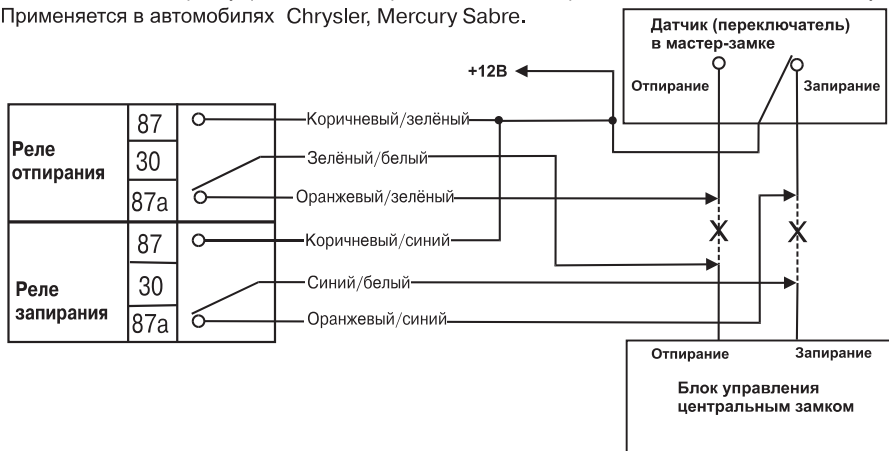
Применяется в автомобилях Chrysler, Mercury Sabre.

Датчик (переключатель) в мастер-замке

Отпирание

Запирание

+12В

Реле отпирания

87

30

87a

Реле запирания

87

30

87a

Коричневый/зелёный

Зелёный/белый

Оранжевый/зелёный

Коричневый/синий

Синий/белый

Оранжевый/синий

X

X

Отпирание

Запирание

Блок управления центральным замком